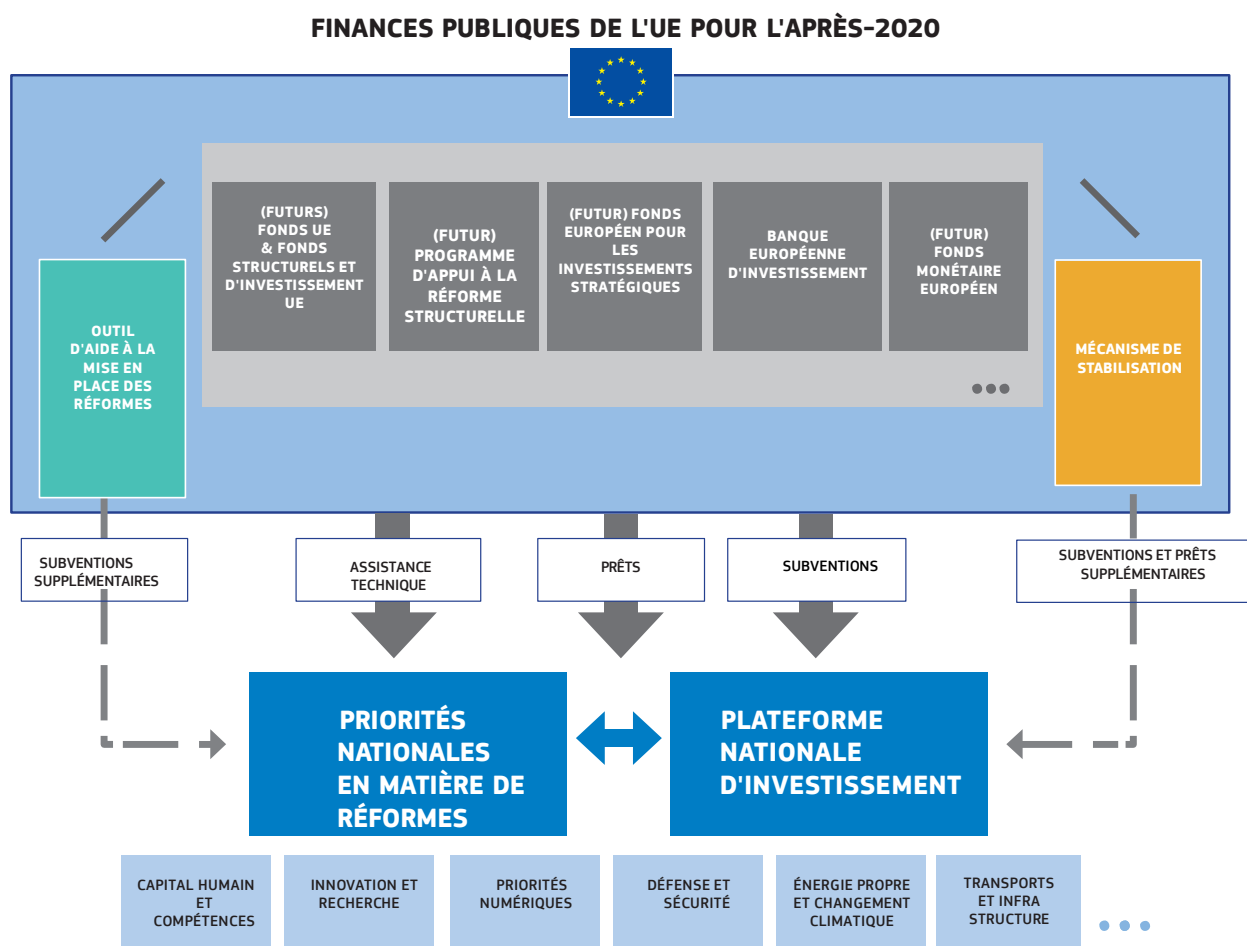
FINANCES PUBLIQUES DE L'UE POUR L'APRÈS-2020

(FUTURS) FONDS UE & FONDS STRUCTURELS ET D'INVESTISSEMENT UE

(FUTUR) PROGRAMME D'APPUI À LA RÉFORME STRUCTURELLE

(FUTUR) FONDS EUROPÉEN POUR LES INVESTISSEMENTS STRATÉGIQUES

BANQUE EUROPÉENNE D'INVESTISSEMENT

(FUTUR) FONDS MONÉTAIRE EUROPÉEN

OUTIL D'AIDE À LA MISE EN PLACE DES RÉFORMES

MÉCANISME DE STABILISATION

SUBVENTIONS SUPPLÉMENTAIRES

ASSISTANCE TECHNIQUE

PRÊTS

SUBVENTIONS

SUBVENTIONS ET PRÊTS SUPPLÉMENTAIRES

PRIORITÉS NATIONALES EN MATIÈRE DE RÉFORMES

PLATEFORME NATIONALE D'INVESTISSEMENT

CAPITAL HUMAIN ET COMPÉTENCES

INNOVATION ET RECHERCHE

PRIORITÉS NUMÉRIQUES

DÉFENSE ET SÉCURITÉ

ÉNERGIE PROPRE ET CHANGEMENT CLIMATIQUE

TRANSPORTS ET INFRA STRUCTURE